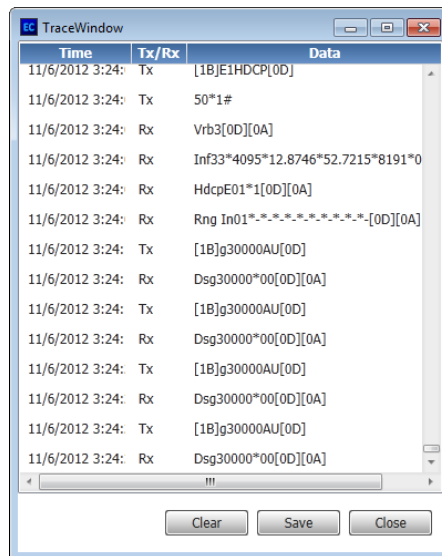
EC TraceWindow

| Time | Tx/Rx | Data |
|---|---|---|
| 11/6/2012 3:24: | Tx | [1B]E1HDCP[0D] |
| 11/6/2012 3:24: | Tx | 50*1# |
| 11/6/2012 3:24: | Rx | Vrb3[0D][0A] |
| 11/6/2012 3:24: | Rx | Inf33*4095*12.8746*52.7215*8191*0 |
| 11/6/2012 3:24: | Rx | HdcpE01*1[0D][0A] |
| 11/6/2012 3:24: | Rx | Rng In01*-*-*-*-*-*-*-*-*-*-[0D][0A] |
| 11/6/2012 3:24: | Tx | [1B]g30000AU[0D] |
| 11/6/2012 3:24: | Rx | Dsg30000*00[0D][0A] |
| 11/6/2012 3:24: | Tx | [1B]g30000AU[0D] |
| 11/6/2012 3:24: | Rx | Dsg30000*00[0D][0A] |
| 11/6/2012 3:24: | Tx | [1B]g30000AU[0D] |
| 11/6/2012 3:24: | Rx | Dsg30000*00[0D][0A] |
| 11/6/2012 3:24: | Tx | [1B]g30000AU[0D] |
| 11/6/2012 3:24: | Rx | Dsg30000*00[0D][0A] |

Clear Save Close